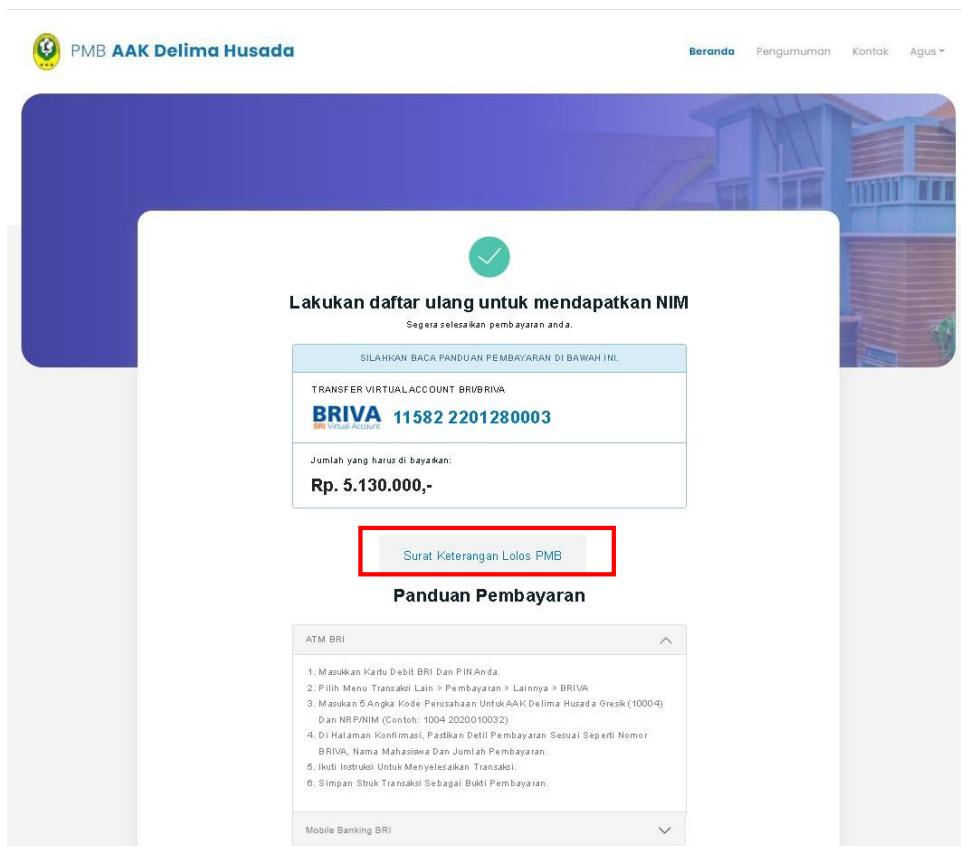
PMB AAK Delima Husada

Beranda Pengumuman Kontak Agus

Lakukan daftar ulang untuk mendapatkan NIM

Segera selesaikan pembayaran anda.

SILAHKAN BACA PANDUAN PEMBAYARAN DI BAWAH INI.

TRANSFER VIRTUAL ACCOUNT BRI/BRIVA

BRIVA BRI Virtual Account 11582 2201280003

Jumlah yang harus di bayarkan:

Rp. 5.130.000,-

Surat Keterangan Lolos PMB

Panduan Pembayaran

ATM BRI

1. Masukkan Kartu Debit BRI Dan PIN Anda.
2. Pilih Menu Transaksi Lain > Pembayaran > Lainnya > BRIVA
3. Masukan 5 Angka Kode Perusahaan Untuk AAK Delima Husada Gresik (10004) Dan NRP/NIM (Contoh: 1004 2020010032)
4. Di Halaman Konfirmasi, Pastikan Detil Pembayaran Sesuai Seperti Nomor BRIVA, Nama Mahasiswa Dan Jumlah Pembayaran.
5. Ikuti Instruksi Untuk Menyelesaikan Transaksi.
6. Simpan Struk Transaksi Sebagai Bukti Pembayaran.

Mobile Banking BRI